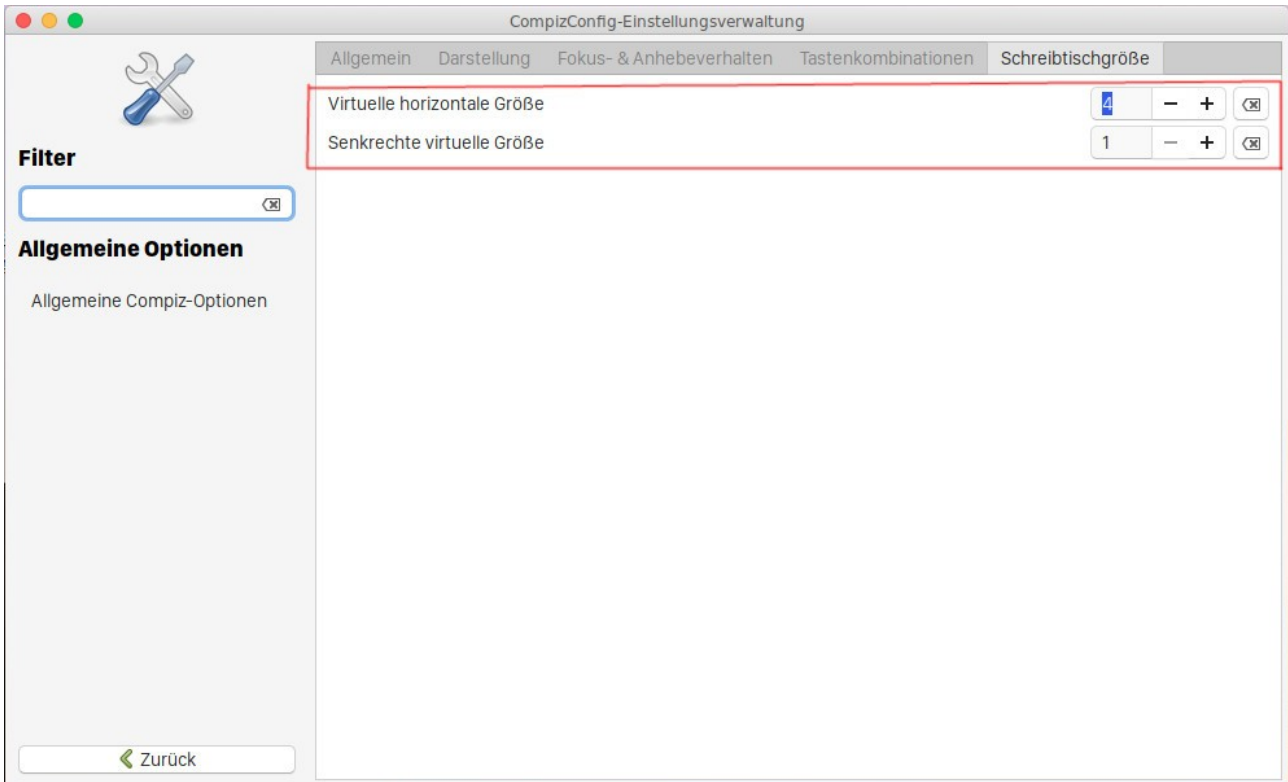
CompizConfig-Einstellungsverwaltung

Filter

Allgemeine Optionen

Allgemeine Compiz-Optionen

Zurück

Allgemein Darstellung Fokus- & Anhebeverhalten Tastenkombinationen Schreibtischgröße

Virtuelle horizontale Größe 4 − +

Senkrechte virtuelle Größe 1 − +